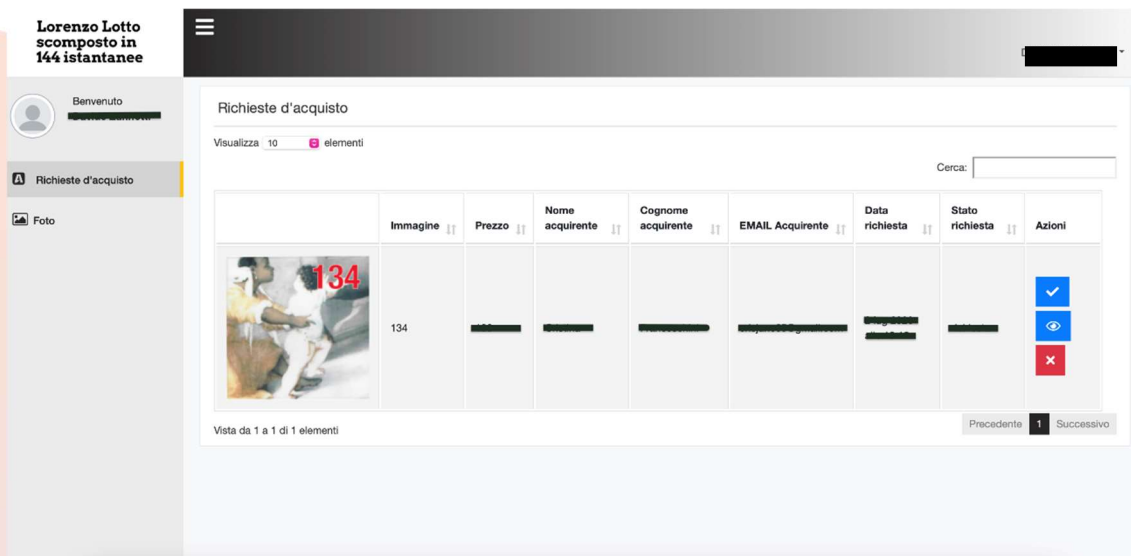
Lorenzo Lotto scomposto in 144 istantanee

Benvenuto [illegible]

Richieste d'acquisto

Foto

Richieste d'acquisto

Visualizza 10 elementi

Cerca:

| | Immagine | Prezzo | Nome acquirente | Cognome acquirente | EMAIL Acquirente | Data richiesta | Stato richiesta | Azioni |
|---|---|---|---|---|---|---|---|---|
| 134 | 134 | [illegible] | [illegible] | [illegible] | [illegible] | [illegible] | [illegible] | |

Vista da 1 a 1 di 1 elementi

Precedente 1 Successivo